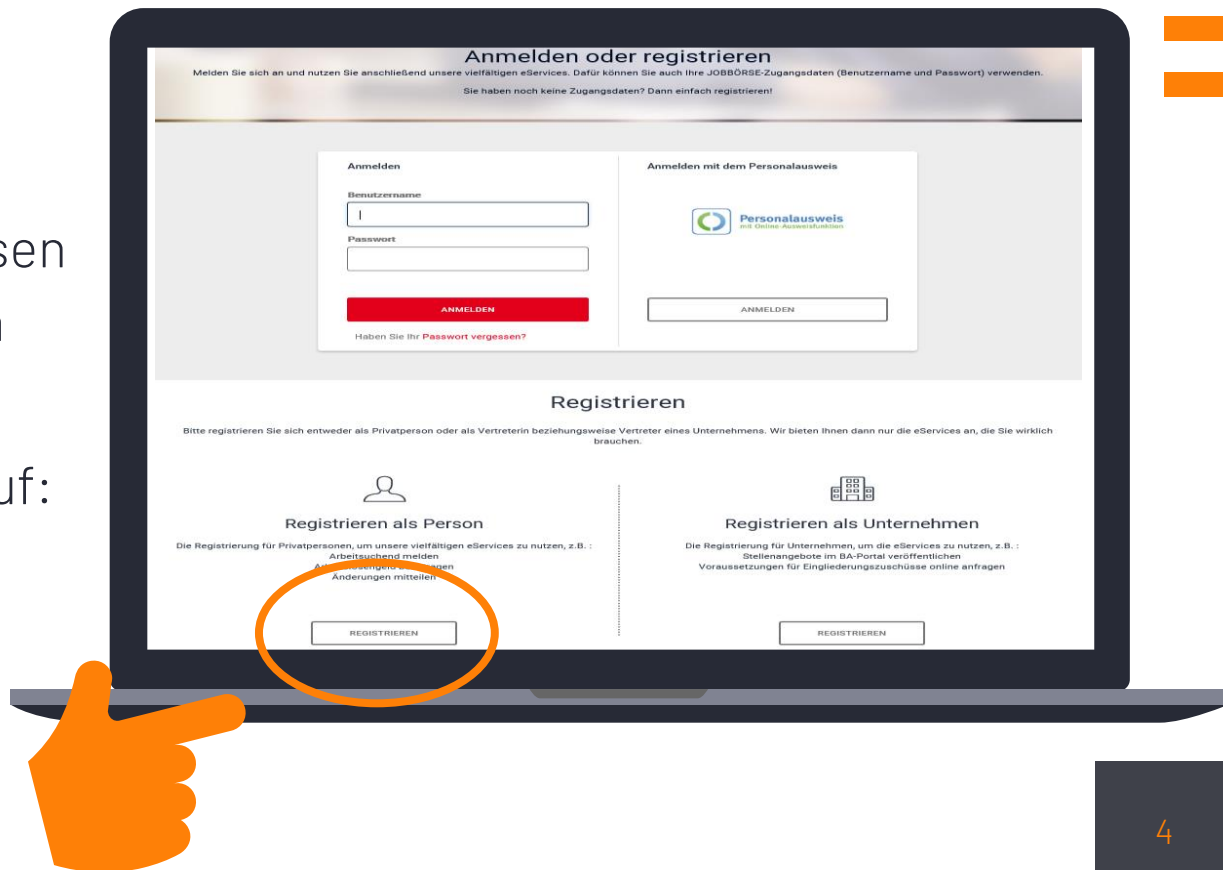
sen

n

uf:

Anmelden oder registrieren

Melden Sie sich an und nutzen Sie anschließend unsere vielfältigen eServices. Dafür können Sie auch Ihre JOBBÖRSE-Zugangsdaten (Benutzername und Passwort) verwenden.

Sie haben noch keine Zugangsdaten? Dann einfach registrieren!

Anmelden

Benutzername

Passwort

ANMELDEN

Haben Sie Ihr Passwort vergessen?

Anmelden mit dem Personalausweis

Personalausweis
mit Online-Ausweisfunktion

ANMELDEN

Registrieren

Bitte registrieren Sie sich entweder als Privatperson oder als Vertreterin beziehungsweise Vertreter eines Unternehmens. Wir bieten Ihnen dann nur die eServices an, die Sie wirklich brauchen.

Registrieren als Person

Die Registrierung für Privatpersonen, um unsere vielfältigen eServices zu nutzen, z.B. :
Arbeitsuchend melden
Ar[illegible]losengeld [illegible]agen
Änderungen mitteilen

REGISTRIEREN

Registrieren als Unternehmen

Die Registrierung für Unternehmen, um die eServices zu nutzen, z.B. :
Stellenangebote im BA-Portal veröffentlichen
Voraussetzungen für Eingliederungszuschüsse online anfragen

REGISTRIEREN

4